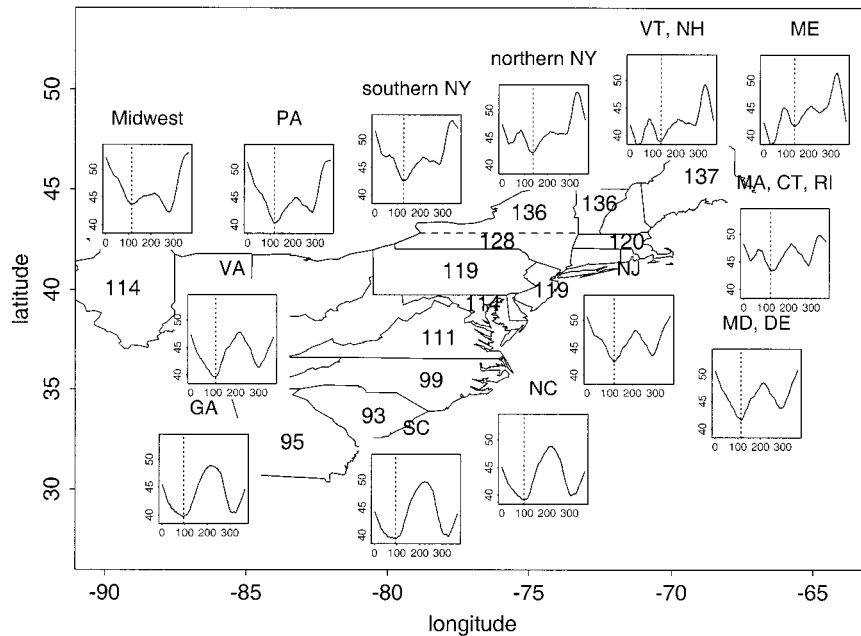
latitude

50

45

40

35

30

-90

-85

-80

-75

-70

-65

longitude

Midwest

50
45
40
0 100 200 300

PA

50
45
40
0 100 200 300

southern NY

50
45
40
0 100 200 300

northern NY

50
45
40
0 100 200 300

VT, NH

50
45
40
0 100 200 300

ME

50
45
40
0 100 200 300

MA, CT, RI

50
45
40
0 100 200 300

137

136

136

128

120

119

NJ

119

114

VA

114

111

99

93

95

GA

50
45
40
0 100 200 300

SC

50
45
40
0 100 200 300

NC

50
45
40
0 100 200 300

50
45
40
0 100 200 300

50
45
40
0 100 200 300

MD, DE

50
45
40
0 100 200 300